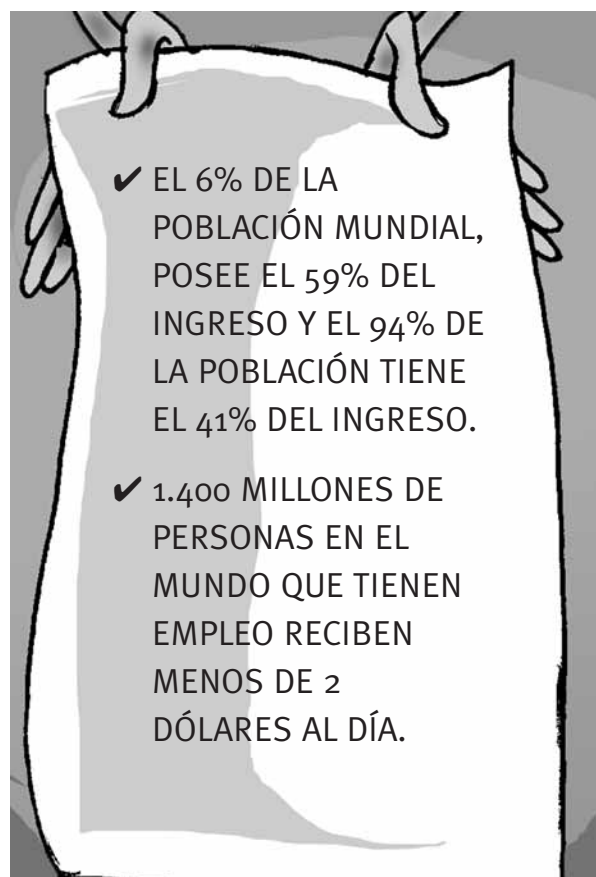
✔ EL 6% DE LA POBLACIÓN MUNDIAL, POSEE EL 59% DEL INGRESO Y EL 94% DE LA POBLACIÓN TIENE EL 41% DEL INGRESO.

✔ 1.400 MILLONES DE PERSONAS EN EL MUNDO QUE TIENEN EMPLEO RECIBEN MENOS DE 2 DÓLARES AL DÍA.